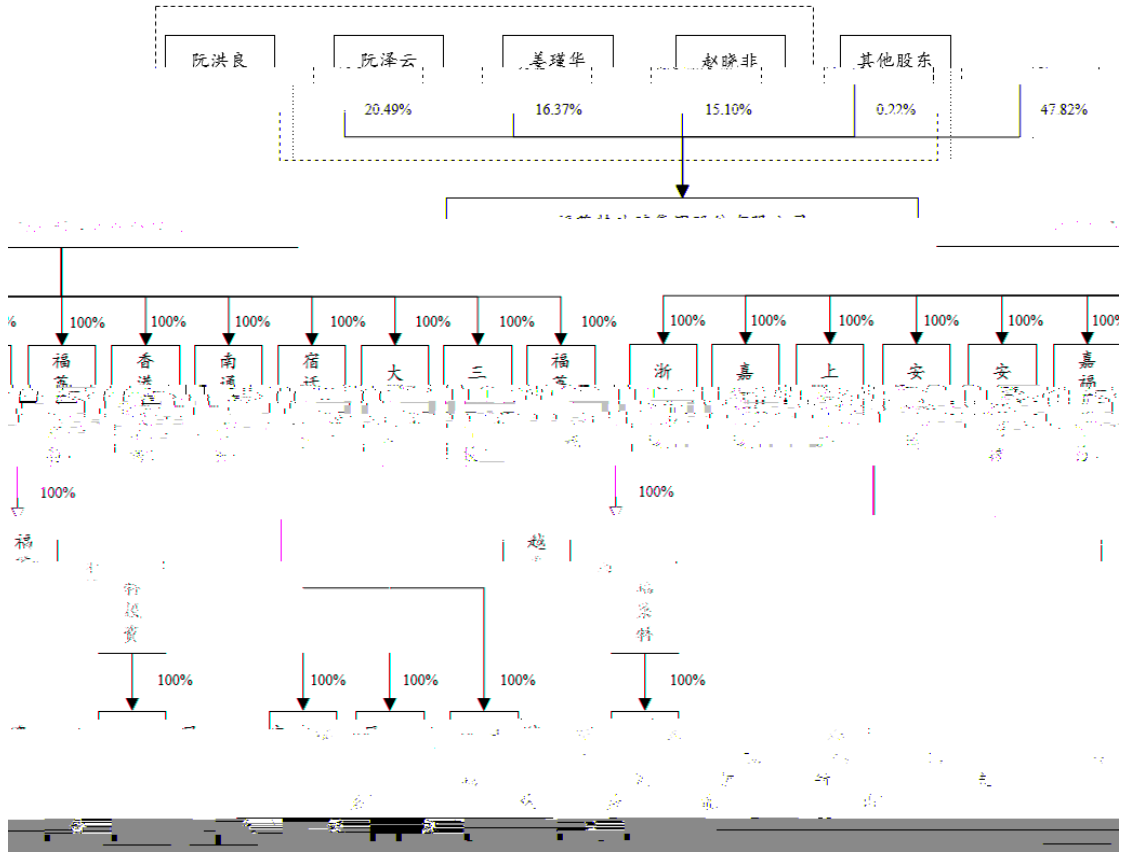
阮洪良

阮泽云

姜瑾华

赵晓非

其他股东

20.49%

16.37%

15.10%

0.22%

47.82%

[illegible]

100%

100%

100%

100%

100%

100%

100%

100%

100%

100%

100%

100%

100%

福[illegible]

香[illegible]

南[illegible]

宿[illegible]

大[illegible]

三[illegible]

福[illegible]

浙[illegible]

嘉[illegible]

上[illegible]

安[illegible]

安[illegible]

嘉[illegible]

100%

100%

福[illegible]

越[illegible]

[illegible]

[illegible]

100%

100%

100%

100%

100%

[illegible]